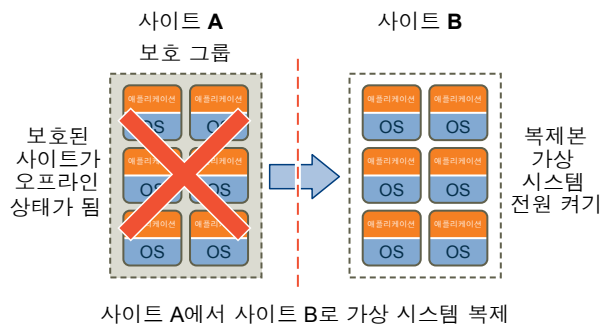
사이트 A

보호 그룹

보호된 사이트가 오프라인 상태가 됨

애플리케이션
OS

애플리케이션
OS

애플리케이션
OS

애플리케이션
OS

애플리케이션
OS

애플리케이션
OS

사이트 B

애플리케이션
OS

애플리케이션
OS

애플리케이션
OS

애플리케이션
OS

애플리케이션
OS

애플리케이션
OS

복제본 가상 시스템 전원 켜기

사이트 A에서 사이트 B로 가상 시스템 복제